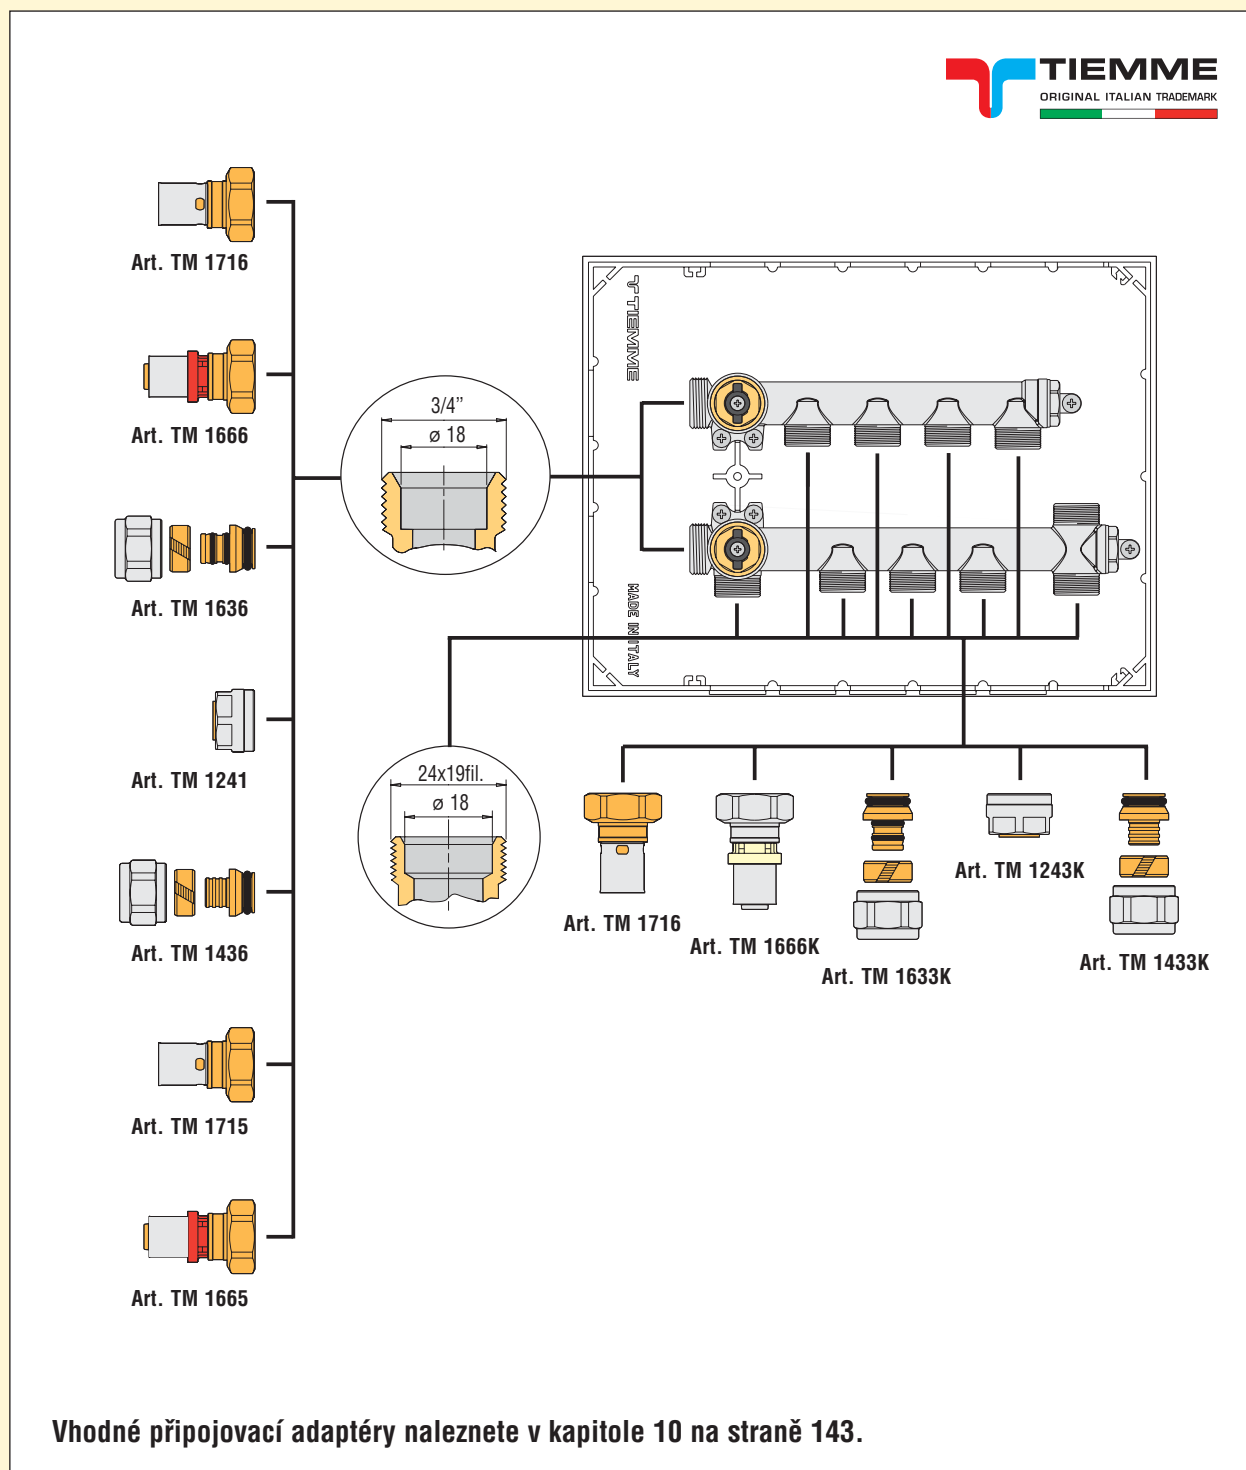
TIEMME
ORIGINAL ITALIAN TRADEMARK

Art. TM 1716

Art. TM 1666

Art. TM 1636

Art. TM 1241

Art. TM 1436

Art. TM 1715

Art. TM 1665

3/4"
ø 18

24x19fil.
ø 18

TIEMME

MADE IN ITALY

Art. TM 1716

Art. TM 1666K

Art. TM 1633K

Art. TM 1243K

Art. TM 1433K

Vhodné připojovací adaptéry naleznete v kapitole 10 na straně 143.